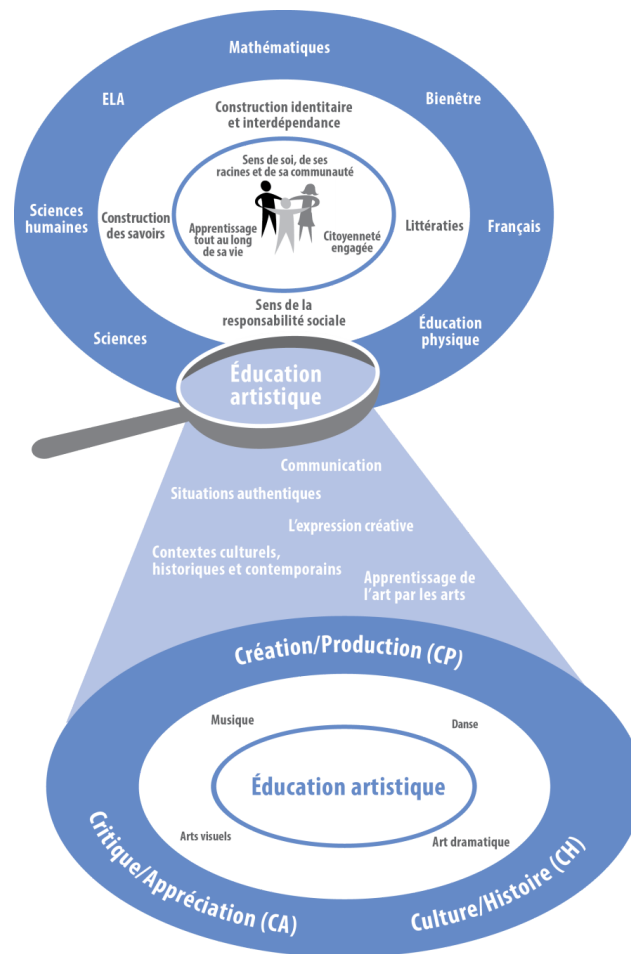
Mathématiques

ELA

Bienêtre

Construction identitaire et interdépendance

Sens de soi, de ses racines et de sa communauté

Sciences humaines

Construction des savoirs

Apprentissage tout au long de sa vie

Citoyenneté engagée

Littératies

Français

Sens de la responsabilité sociale

Sciences

Éducation physique

Éducation artistique

Communication

Situations authentiques

L'expression créative

Contextes culturels, historiques et contemporains

Apprentissage de l'art par les arts

Création/Production (CP)

Musique

Danse

Éducation artistique

Arts visuels

Art dramatique

Critique/Appréciation (CA)

Culture/Histoire (CH)